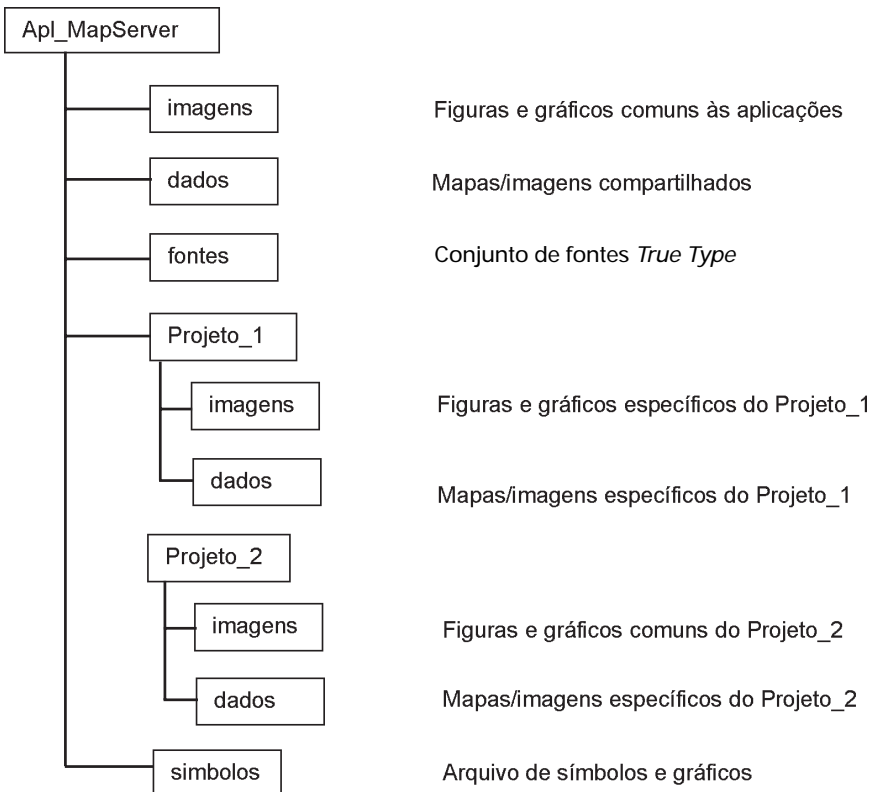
Apl_MapServer

imagens
Figuras e gráficos comuns às aplicações

dados
Mapas/imagens compartilhados

fontes
Conjunto de fontes *True Type*

Projeto_1

imagens
Figuras e gráficos específicos do Projeto_1

dados
Mapas/imagens específicos do Projeto_1

Projeto_2

imagens
Figuras e gráficos comuns do Projeto_2

dados
Mapas/imagens específicos do Projeto_2

simbolos
Arquivo de símbolos e gráficos